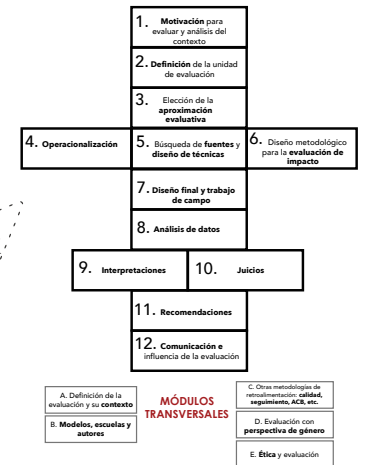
1. Motivación para evaluar y análisis del contexto

2. Definición de la unidad de evaluación

3. Elección de la aproximación evaluativa

4. Operacionalización

5. Búsqueda de fuentes y diseño de técnicas

6. Diseño metodológico para la evaluación de impacto

7. Diseño final y trabajo de campo

8. Análisis de datos

9. Interpretaciones

10. Juicios

11. Recomendaciones

12. Comunicación e influencia de la evaluación

A. Definición de la evaluación y su contexto

B. Modelos, escuelas y autores

MÓDULOS TRANSVERSALES

C. Otras metodologías de retroalimentación: calidad, seguimiento, ACB, etc.

D. Evaluación con perspectiva de género

E. Ética y evaluación